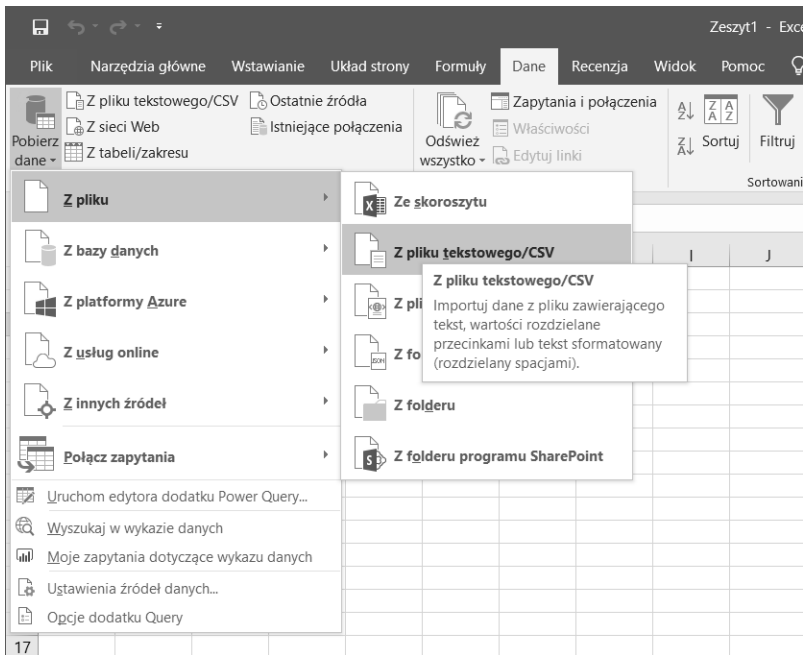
Zeszyt1 - Exc

Plik Narzędzia główne Wstawianie Układ strony Formuły Dane Recenzja Widok Pomoc

Pobierz dane
Z pliku tekstowego/CSV
Z sieci Web
Z tabeli/zakresu
Ostatnie źródła
Istniejące połączenia
Odśwież wszystko
Zapytania i połączenia
Właściwości
Edytuj linki
Sortuj
Filtruj
Sortowani

Z pliku
Z bazy danych
Z platformy Azure
Z usług online
Z innych źródeł
Połącz zapytania
Uruchom edytora dodatku Power Query...
Wyszukaj w wykazie danych
Moje zapytania dotyczące wykazu danych
Ustawienia źródeł danych...
Opcje dodatku Query

Ze skoroszytu
Z pliku tekstowego/CSV
Z pli
Z fo
Z folderu
Z folderu programu SharePoint

Z pliku tekstowego/CSV
Importuj dane z pliku zawierającego tekst, wartości rozdzielane przecinkami lub tekst sformatowany (rozdzielany spacjami).

I J
17